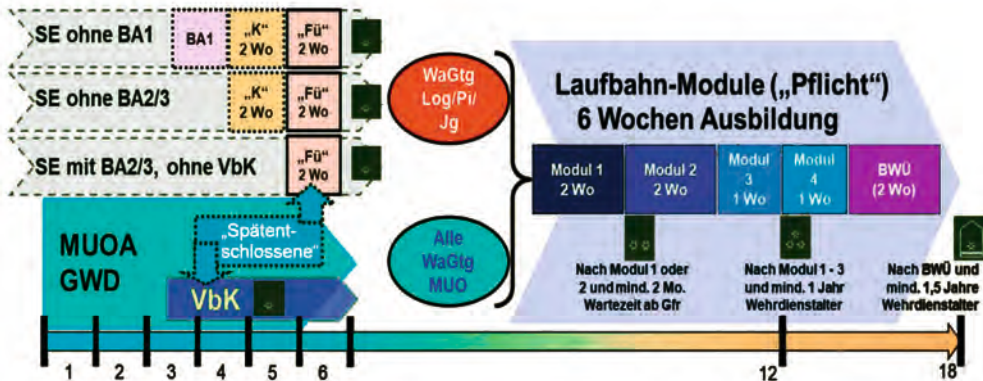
SE ohne BA1
BA1
„K“ 2 Wo
„Fü“ 2 Wo

SE ohne BA2/3
„K“ 2 Wo
„Fü“ 2 Wo

SE mit BA2/3, ohne VbK
„Fü“ 2 Wo

WaGtg Log/Pi/ Jg

Laufbahn-Module („Pflicht“)
6 Wochen Ausbildung

| Modul 1 2 Wo | Modul 2 2 Wo | Modul 3 1 Wo | Modul 4 1 Wo | BWÜ (2 Wo) |
|---|---|---|---|---|

MUOA GWD

„Spätentschlossene“

VbK

Alle WaGtg MUO

Nach Modul 1 oder 2 und mind. 2 Mo. Wartezeit ab Gfr

Nach Modul 1 - 3 und mind. 1 Jahr Wehrdienstalter

Nach BWÜ und mind. 1,5 Jahre Wehrdienstalter

1 2 3 4 5 6 12 18